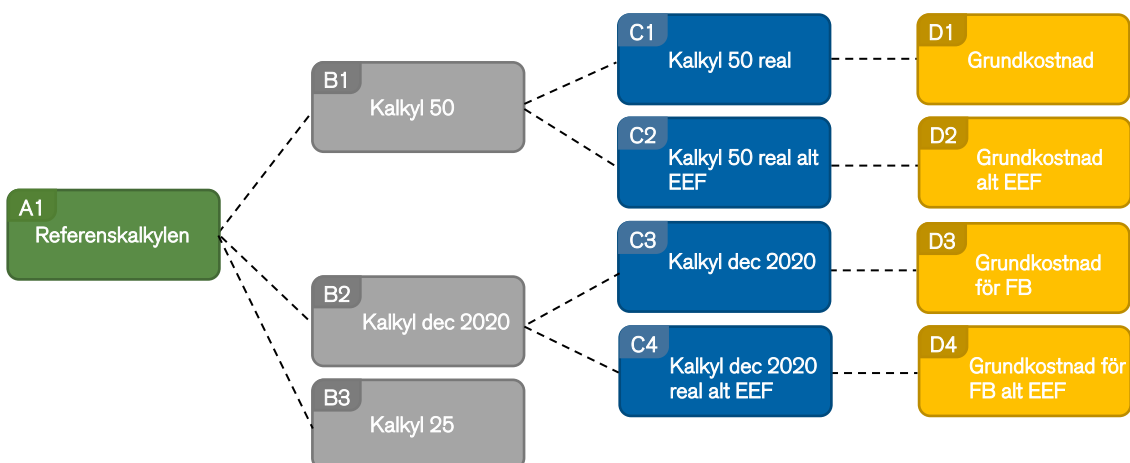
A1
Referenskalkylen

B1
Kalkyl 50

B2
Kalkyl dec 2020

B3
Kalkyl 25

C1
Kalkyl 50 real

C2
Kalkyl 50 real alt EEF

C3
Kalkyl dec 2020

C4
Kalkyl dec 2020 real alt EEF

D1
Grundkostnad

D2
Grundkostnad alt EEF

D3
Grundkostnad för FB

D4
Grundkostnad för FB alt EEF